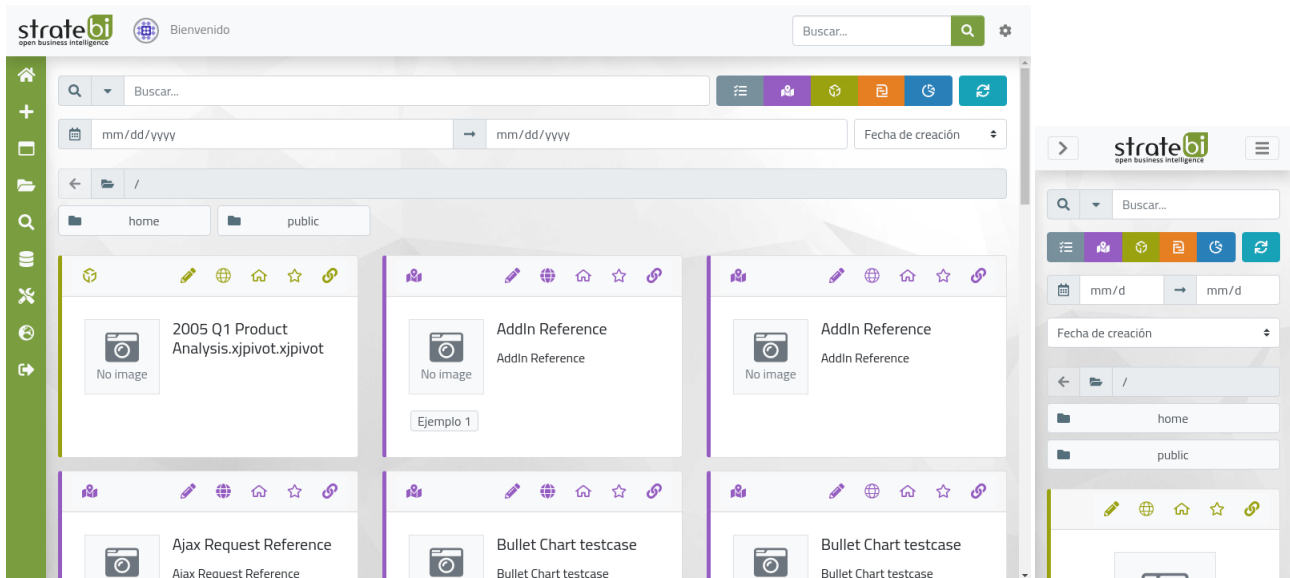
stratebi
open business intelligence

Bienvenido

Buscar...

Buscar...

mm/dd/yyyy

mm/dd/yyyy

Fecha de creación

/

home

public

2005 Q1 Product Analysis.xjpivot.xjpivot

No image

AddIn Reference

AddIn Reference

No image

Ejemplo 1

AddIn Reference

AddIn Reference

No image

Ajax Request Reference

Ajax Request Reference

Bullet Chart testcase

Bullet Chart testcase

Bullet Chart testcase

Bullet Chart testcase

stratebi
open business intelligence

Buscar...

mm/d

mm/d

Fecha de creación

/

home

public